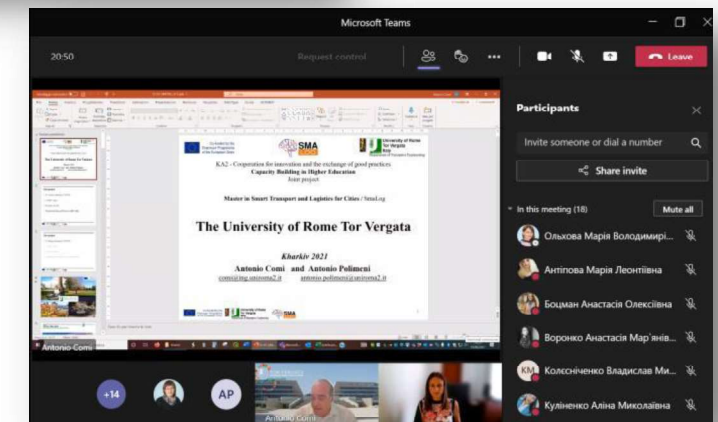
Microsoft Teams

20:50

Request control

Leave

KA2 - Cooperation for innovation and the exchange of good practices
Capacity Building in Higher Education
Joint project

Master in Smart Transport and Logistics for Cities / SmaLog

The University of Rome Tor Vergata

Kharkiv 2021

Antonio Comi and Antonio Polimeni
comi@ing.uniroma2.it antonio.polimeni@uniroma2.it

SMA

Antonio Comi

+14

AP

Antonio Comi

Participants

Invite someone or dial a number

Share invite

In this meeting (18)

Mute all

Ольхова Марія Володимирі...

Антіпова Марія Леонтіївна

Боцман Анастасія Олексіївна

Воронко Анастасія Мар'янів...

KM

Колесніченко Владислав Ми...

Куліненко Аліна Миколаївна